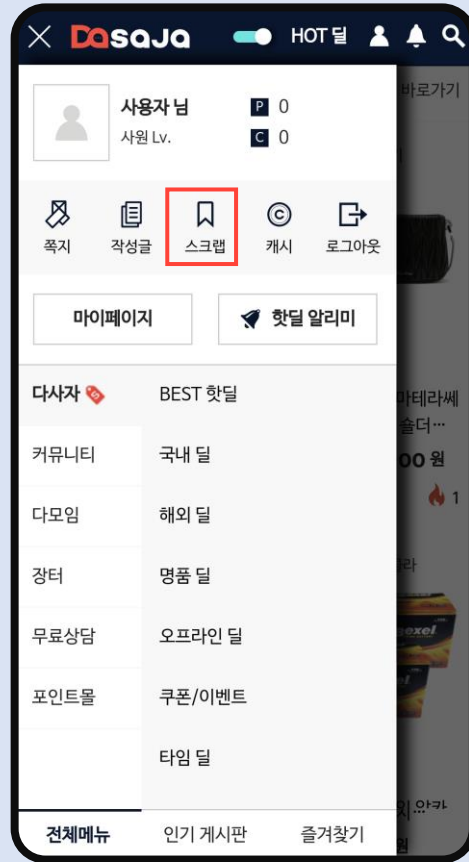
X Dasaja HOT 딜

사용자 님
사원 Lv.
P 0
C 0

바로가기

쪽지 작성글 스크랩 캐시 로그아웃

마이페이지
핫딜 알리미

다사자
커뮤니티
다모임
장터
무료상담
포인트몰

BEST 핫딜
국내 딜
해외 딜
명품 딜
오프라인 딜
쿠폰/이벤트
타임 딜

마테라쎄
숄더...
00 원
1

gexel

전체메뉴 인기 게시판 즐겨찾기